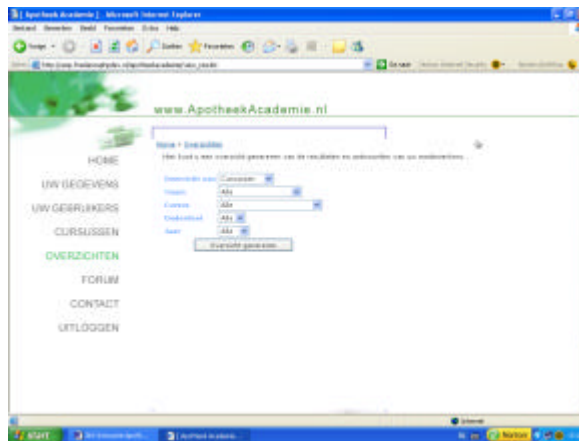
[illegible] Apotheek Academie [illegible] - Microsoft Internet Explorer

Bestand Bewerken Beeld Favorieten Extra Help

Vorige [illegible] Zoeken Favorieten

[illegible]

www.ApotheekAcademie.nl

HOME

UW GEGEVENS

UW GEBRUIKERS

CURSUSSEN

OVERZICHTEN

FORUM

CONTACT

UITLOGGEN

Home » Overzichten

Hier kunt u een overzicht genereren van de resultaten en antwoorden van uw medewerkers.

| | |
|---|---|
| Overzicht van | Cursussen |
| Vragen | Alle |
| Cursus | Alle |
| Onderdeel | Alle |
| Jaar | Alle |

Overzicht genereren

Internet

start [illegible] Apotheek Academie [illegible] Norton